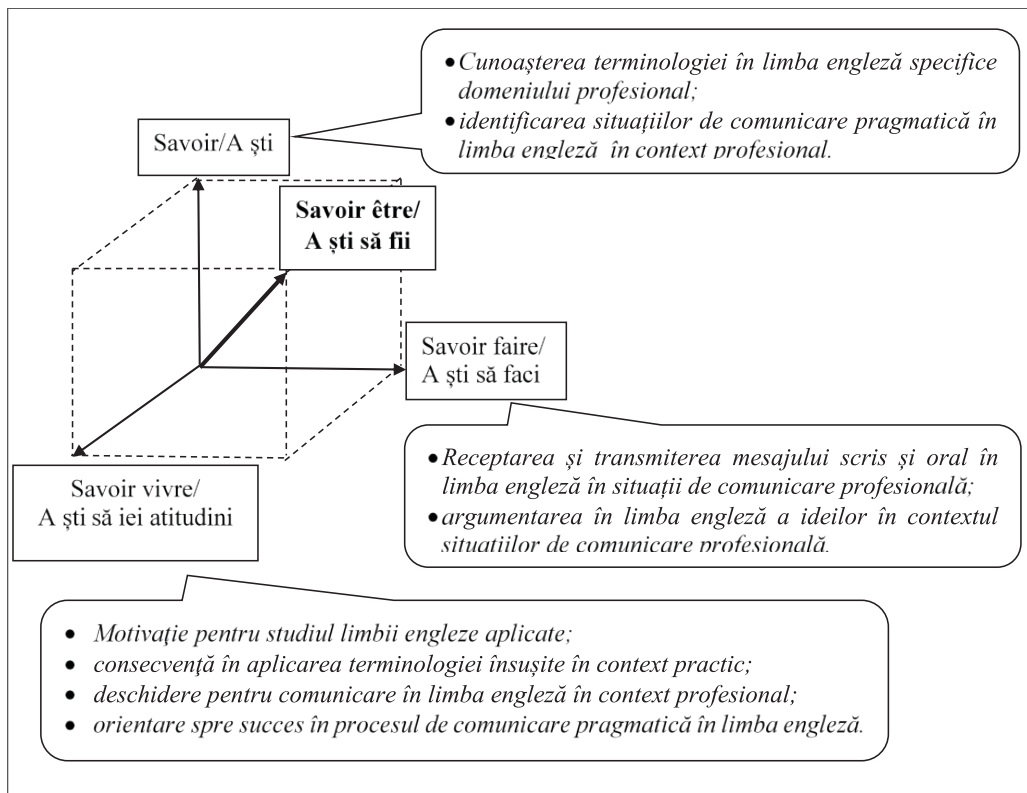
• Cunoașterea terminologiei în limba engleză specifice domeniului profesional;
• identificarea situațiilor de comunicare pragmatică în limba engleză în context profesional.

Savoir/A ști

Savoir être/
A ști să fii

Savoir faire/
A ști să faci

• Receptarea și transmiterea mesajului scris și oral în limba engleză în situații de comunicare profesională;
• argumentarea în limba engleză a ideilor în contextul situațiilor de comunicare profesională.

Savoir vivre/
A ști să iei atitudini

• Motivație pentru studiul limbii engleze aplicate;
• consecvență în aplicarea terminologiei însușite în context practic;
• deschidere pentru comunicare în limba engleză în context profesional;
• orientare spre succes în procesul de comunicare pragmatică în limba engleză.